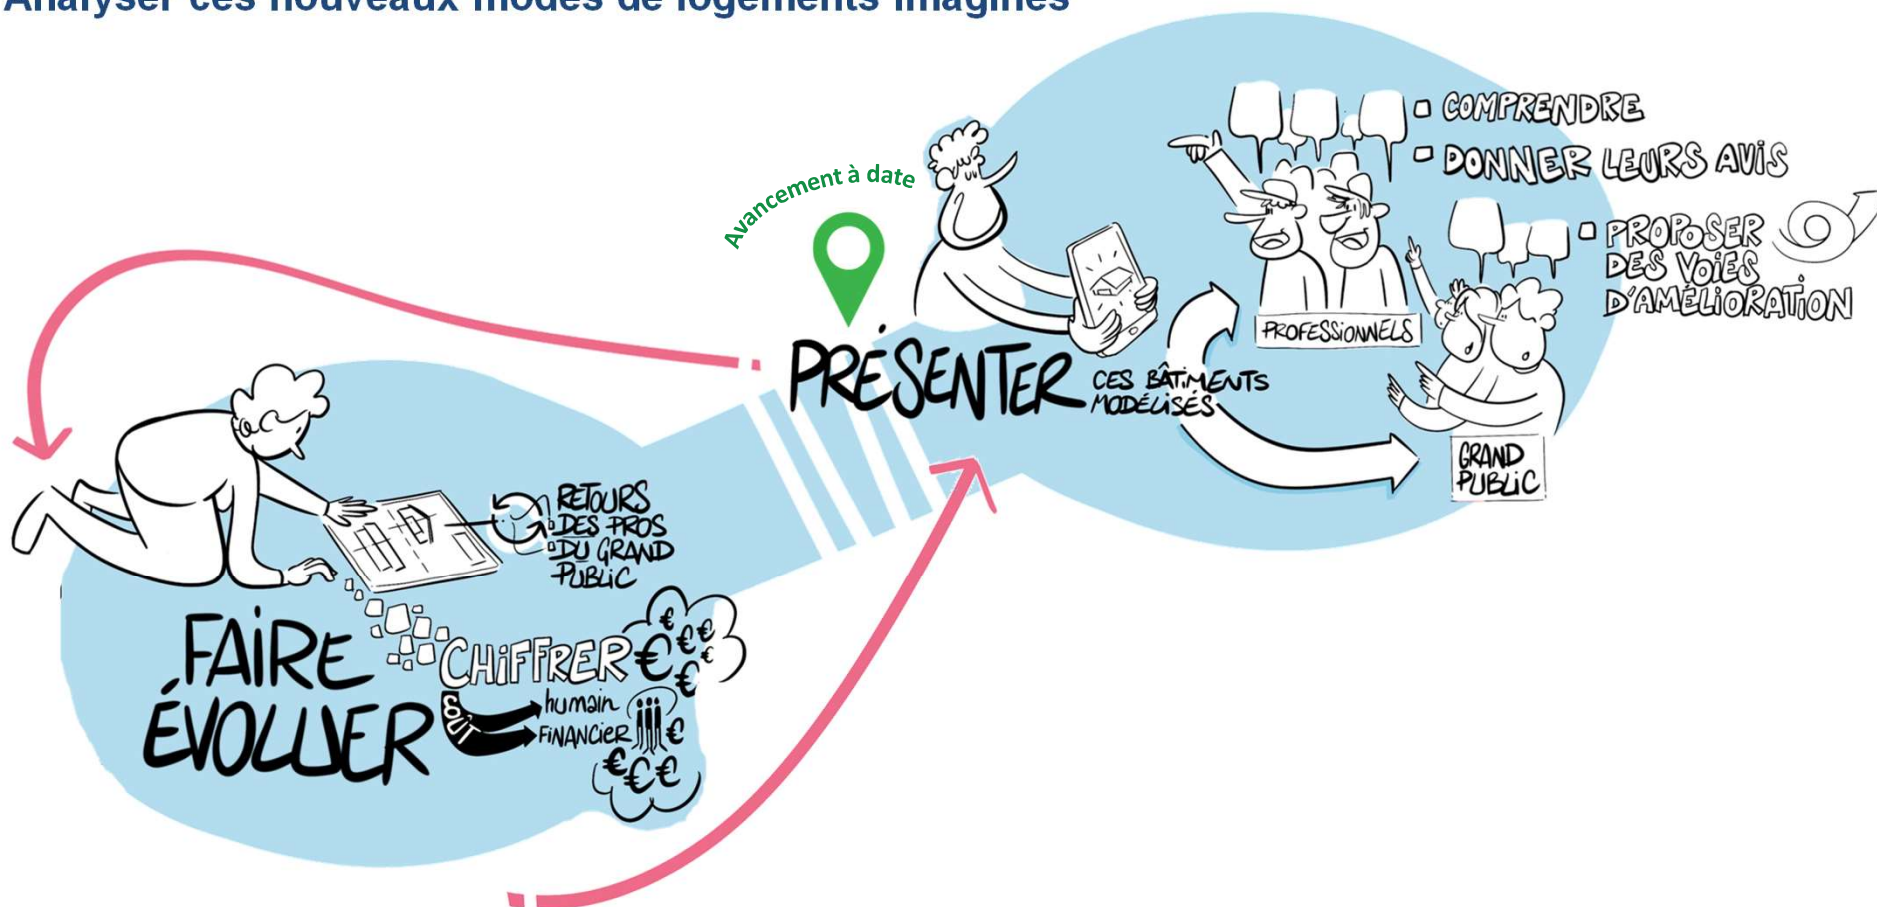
Analyser ces nouveaux modes de logements imaginés

Avancement à date

PRÉSENTER CES BÂTIMENTS MODÉLISÉS

COMPRENDRE
DONNER LEURS AVIS
PROPOSER DES VOIES D'AMÉLIORATION

PROFESSIONNELS

GRAND PUBLIC

RETOURS
DES PROS
DU GRAND PUBLIC

FAIRE ÉVOLUER

CHIFFRER

COÛT
humain
FINANCIER